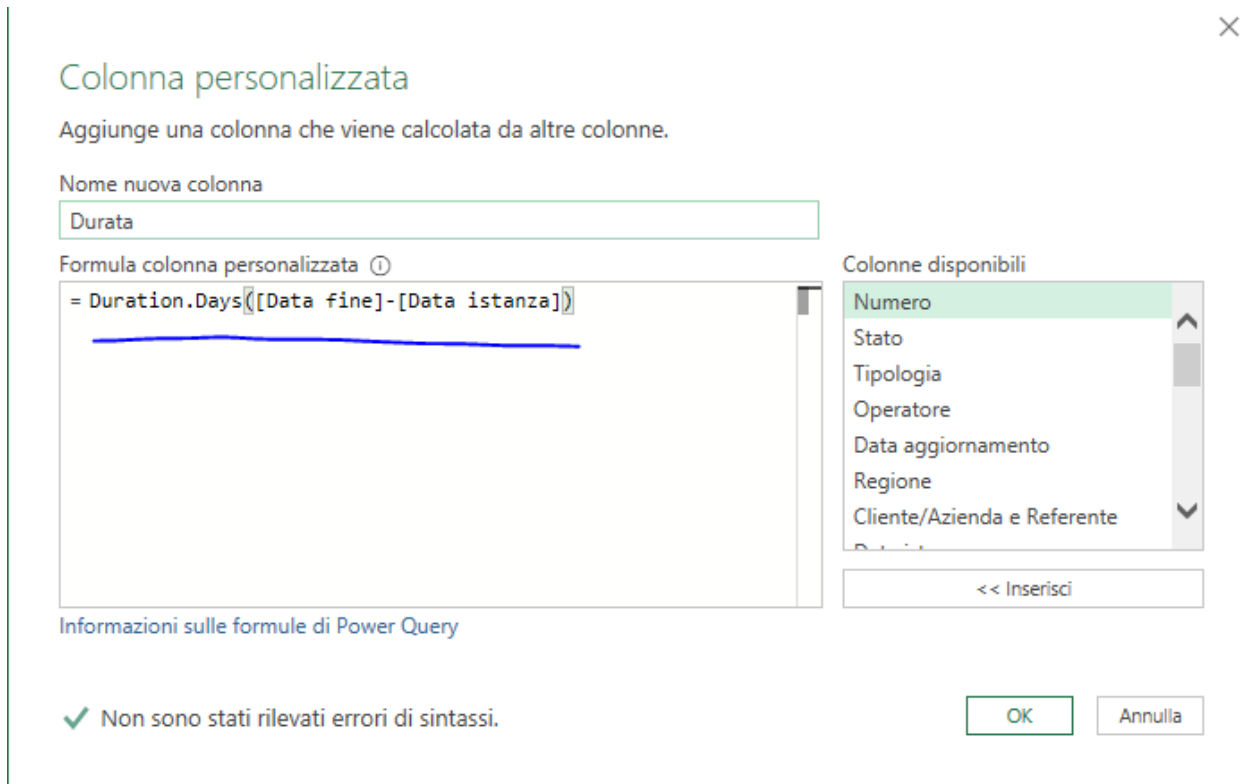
×

Colonna personalizzata

Aggiunge una colonna che viene calcolata da altre colonne.

Nome nuova colonna

Durata

Formula colonna personalizzata ⓘ

= Duration.Days([Data fine]-[Data istanza])

Colonne disponibili

Numero
Stato
Tipologia
Operatore
Data aggiornamento
Regione
Cliente/Azienda e Referente
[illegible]

<< Inserisci

Informazioni sulle formule di Power Query

✓ Non sono stati rilevati errori di sintassi.

OK

Annulla